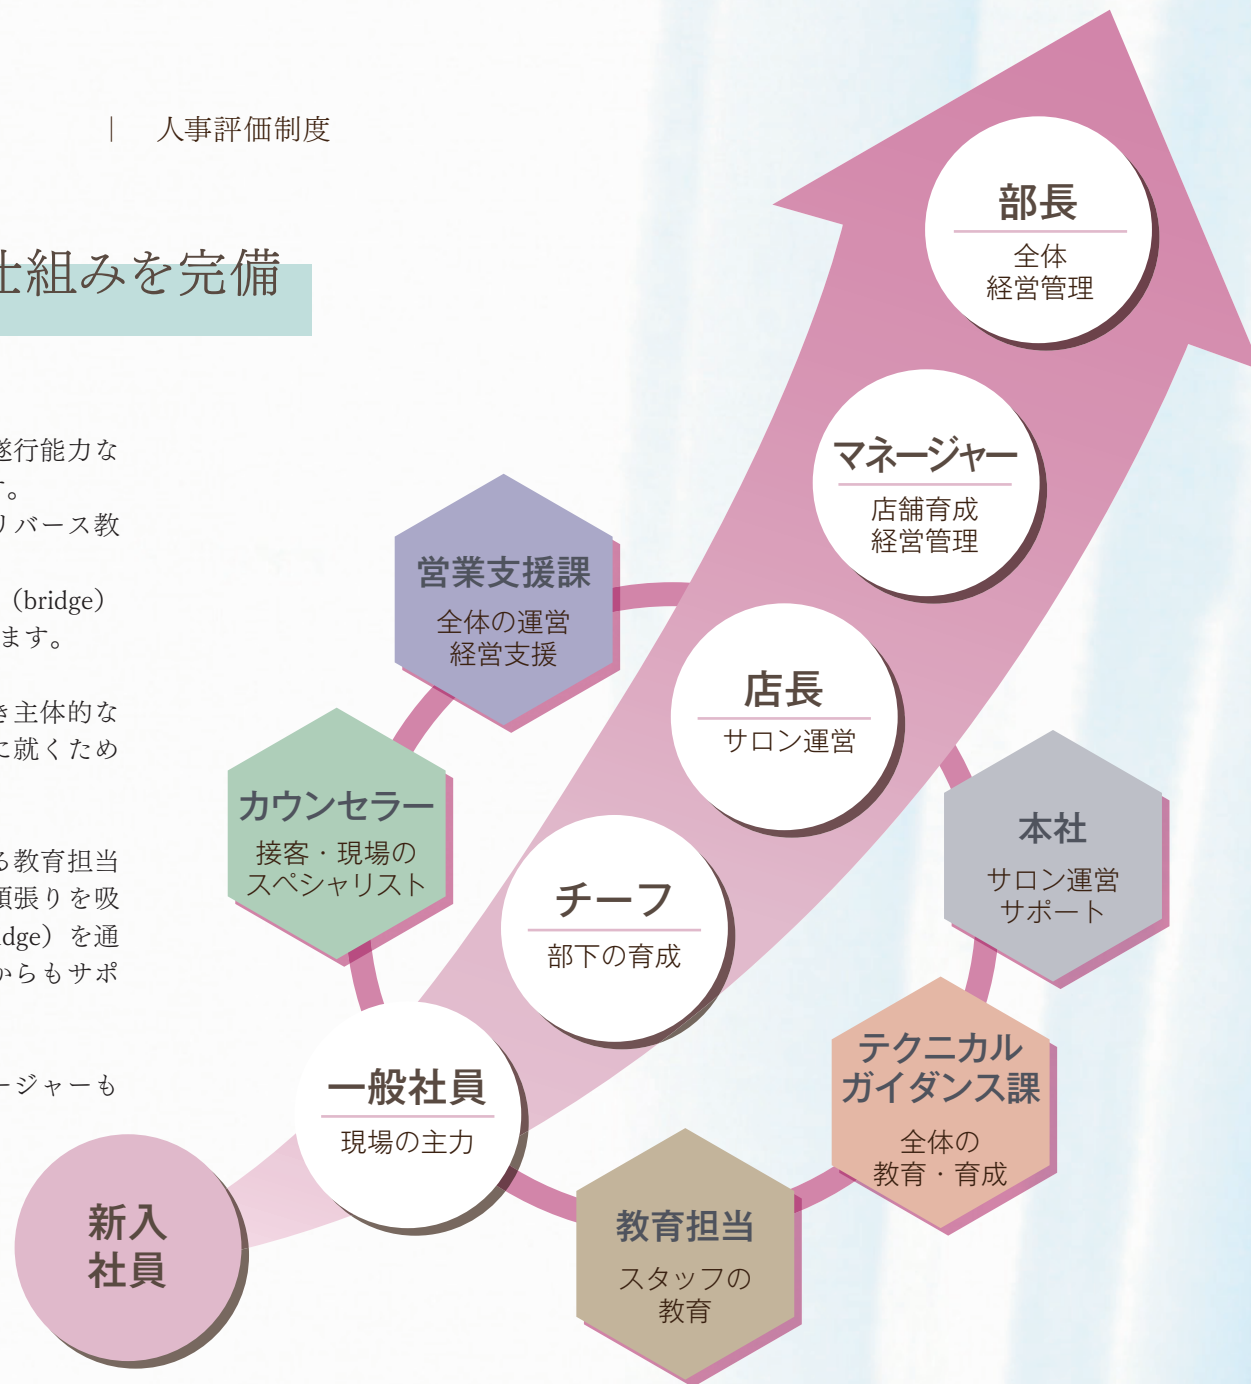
| 人事評価制度

仕組みを完備

遂行能力な
す。
リバース教

（bridge）
ます。

き主体的な
に就くため

る教育担当
頑張りを吸
idge）を通
からもサポ

ージャーも

部長
全体
経営管理

マネージャー
店舗育成
経営管理

店長
サロン運営

チーフ
部下の育成

一般社員
現場の主力

新入
社員

営業支援課
全体の運営
経営支援

カウンセラー
接客・現場の
スペシャリスト

本社
サロン運営
サポート

テクニカル
ガイダンス課
全体の
教育・育成

教育担当
スタッフの
教育